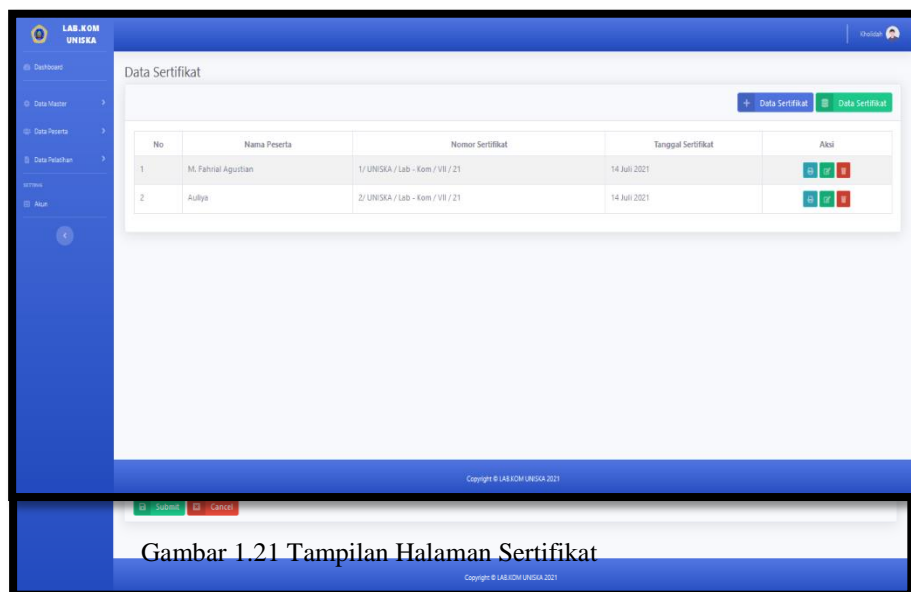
LAB.KOM UNISKA

Khalidah

Dashboard

Data Master

Data Peserta

Data Pelatihan

SETTING

Akun

Data Sertifikat

+ Data Sertifikat

Data Sertifikat

| No | Nama Peserta | Nomor Sertifikat | Tanggal Sertifikat | Aksi |
|---|---|---|---|---|
| 1 | M. Fahrial Agustian | 1/ UNISKA / Lab - Kom / VII / 21 | 14 Juli 2021 | |
| 2 | Auliya | 2/ UNISKA / Lab - Kom / VII / 21 | 14 Juli 2021 | |

Copyright © LAB.KOM UNISKA 2021

Submit Cancel

Gambar 1.21 Tampilan Halaman Sertifikat

Copyright © LAB.KOM UNISKA 2021